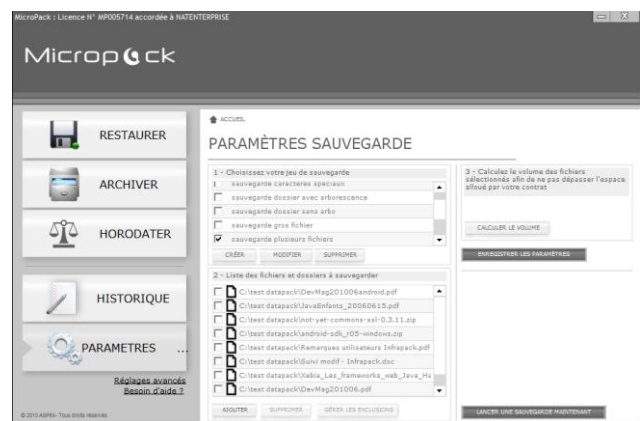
MicroPack : Licence N° MP005714 accordée à NATENTERPRISE

Micropack

RESTAURER

ARCHIVER

HORODATER

HISTORIQUE

PARAMETRES

Réglages avancés
Besoin d'aide ?

© 2010 ABPRo- Tous droits réservés

ACCUEIL

PARAMÈTRES SAUVEGARDE

1 - Choisissez votre jeu de sauvegarde

sauvegarde caracteres speciaux
sauvegarde dossier avec arborescence
sauvegarde dossier sans arbo
sauvegarde gros fichier
sauvegarde plusieurs fichiers

CRÉER MODIFIER SUPPRIMER

2 - Liste des fichiers et dossiers à sauvegarder

C:\test datapack\DevMag201006android.pdf
C:\test datapack\JavaEnfants_20060615.pdf
C:\test datapack\not-yet-commons-ssl-0.3.11.zip
C:\test datapack\android-sdk_r05-windows.zip
C:\test datapack\Remarques utilisateurs Infrapack.pdf
C:\test datapack\Suivi modif - Infrapack.doc
C:\test datapack\Xebia_Les_frameworks_web_Java_Hz
C:\test datapack\DevMag201006.pdf

AJOUTER SUPPRIMER GÉRER LES EXCLUSIONS

3 - Calculez le volume des fichiers sélectionnés afin de ne pas dépasser l'espace alloué par votre contrat

CALCULER LE VOLUME

ENREGISTRER LES PARAMÈTRES

LANCER UNE SAUVEGARDE MAINTENANT